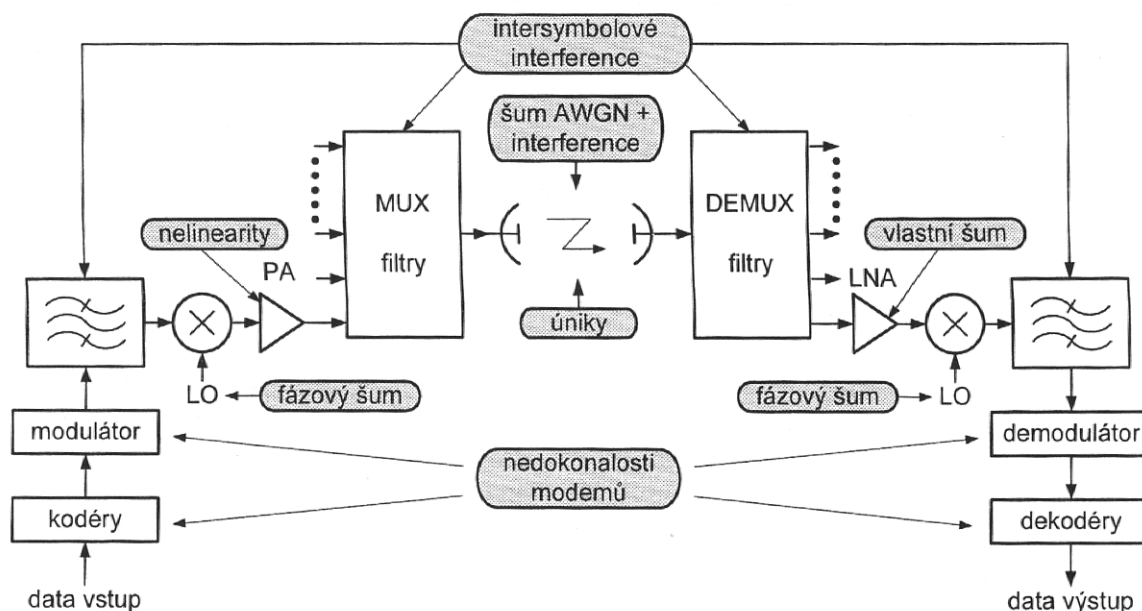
intersymbolové interference

šum AWGN + interference

MUX

filtry

DEMUX

filtry

nelinearity

vlastní šum

PA

LNA

úniky

LO

fázový šum

fázový šum

LO

modulátor

demodulátor

nedokonalosti modemů

kodéry

dekodéry

data vstup

data výstup